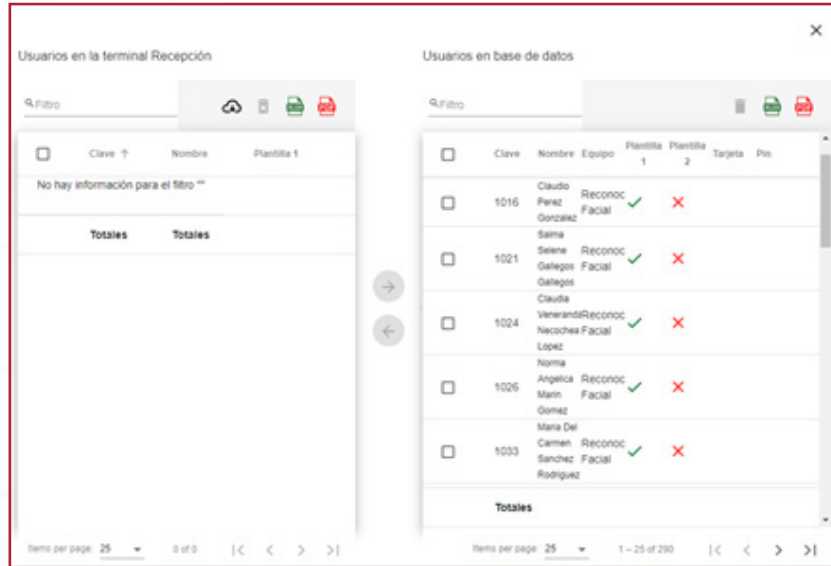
×

Usuarios en la terminal Recepción

Filtro

| | Clave ↑ | Nombre | Plantilla 1 |
|---|---|---|---|
| No hay información para el filtro "" | | | |
| | Totales | Totales | |

Items per page: 25 0 of 0

Usuarios en base de datos

Filtro

| | Clave | Nombre | Equipo | Plantilla 1 | Plantilla 2 | Tarjeta | Pin |
|---|---|---|---|---|---|---|---|
| | 1016 | Claudio Perez Gonzalez | Reconoc Facial | ✓ | ✕ | | |
| | 1021 | Selma Selene Gallegos Gallegos | Reconoc Facial | ✓ | ✕ | | |
| | 1024 | Claudia Veneranda Necochea Lopez | Reconoc Facial | ✓ | ✕ | | |
| | 1026 | Norma Angelica Marin Gomez | Reconoc Facial | ✓ | ✕ | | |
| | 1033 | Maria Del Carmen Sanchez Rodriguez | Reconoc Facial | ✓ | ✕ | | |
| | Totales | | | | | | |

Items per page: 25 1 – 25 of 290